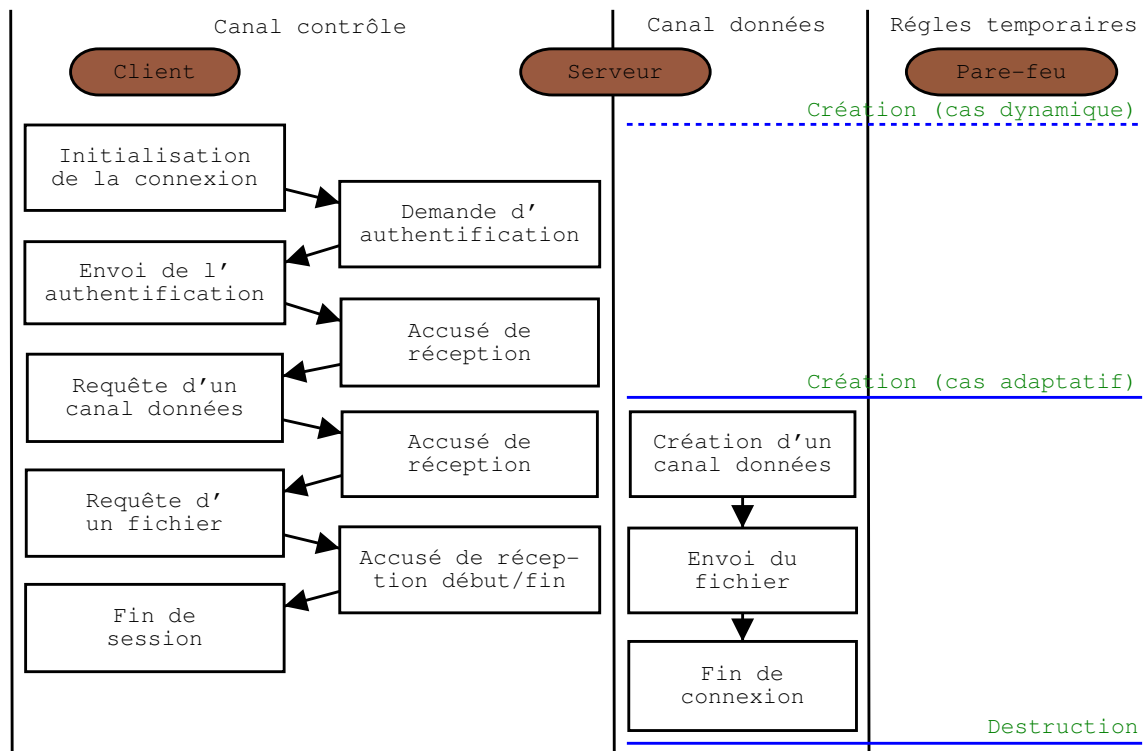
Canal contrôle

Canal données

Régles temporaires

Client

Serveur

Pare-feu

Création (cas dynamique)

Initialisation de la connexion

Demande d' authentification

Envoi de l' authentification

Accusé de réception

Requête d'un canal données

Création (cas adaptatif)

Accusé de réception

Création d'un canal données

Requête d' un fichier

Envoi du fichier

Accusé de réception début/fin

Fin de session

Fin de connexion

Destruction